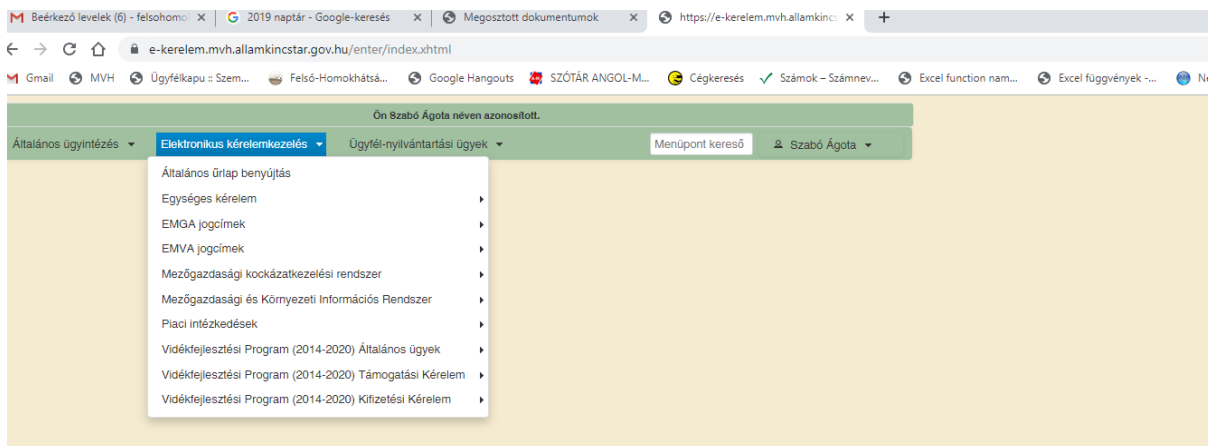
Beérkező levelek (6) - felsohomo ×
2019 naptár - Google-keresés ×
Megosztott dokumentumok ×
https://e-kerelem.mvh.allamkinc ×
+

e-kerelem.mvh.allamkincstar.gov.hu/enter/index.xhtml

Gmail
MVH
Ügyfélkapu :: Szem...
Felső-Homokhátsá...
Google Hangouts
SZÓTÁR ANGOL-M...
Cégkeresés
Számok – Számnev...
Excel function nam...
Excel függvények -...
Ne

Ön Szabó Ágota néven azonosított.

Általános ügyintézés
Elektronikus kérelemkezelés
Ügyfél-nyilvántartási ügyek
Menüpont kereső
Szabó Ágota

Általános űrlap benyújtás
Egységes kérelem
EMGA jogcímek
EMVA jogcímek
Mezőgazdasági kockázatkezelési rendszer
Mezőgazdasági és Környezeti Információs Rendszer
Piaci intézkedések
Vidékfejlesztési Program (2014-2020) Általános ügyek
Vidékfejlesztési Program (2014-2020) Támogatási Kérelem
Vidékfejlesztési Program (2014-2020) Kifizetési Kérelem